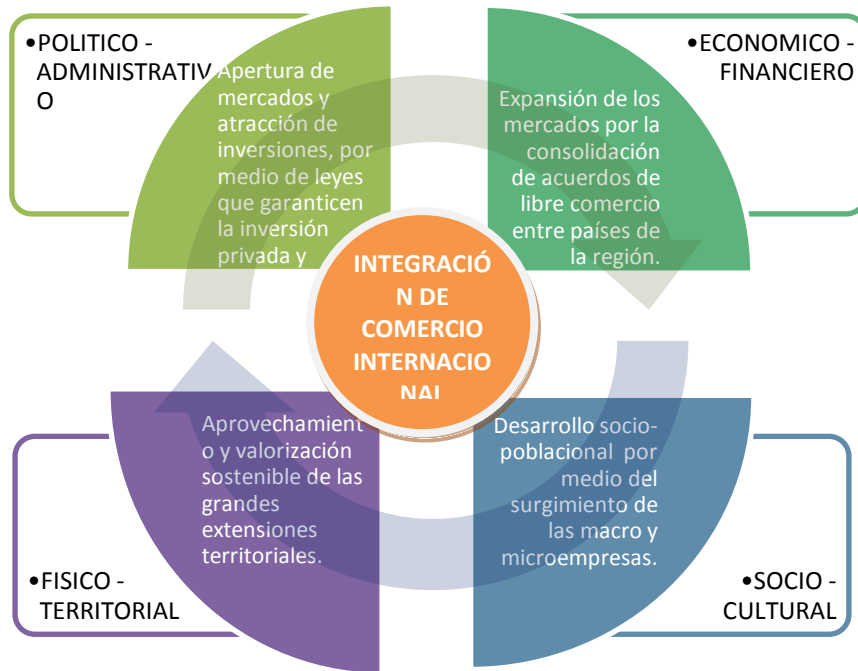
•POLITICO - ADMINISTRATIVO

Apertura de mercados y atracción de inversiones, por medio de leyes que garanticen la inversión privada y

•ECONOMICO - FINANCIERO

Expansión de los mercados por la consolidación de acuerdos de libre comercio entre países de la región.

INTEGRACIÓN DE COMERCIO INTERNACIONAL

Aprovechamiento y valorización sostenible de las grandes extensiones territoriales.

Desarrollo socio-poblacional por medio del surgimiento de las macro y microempresas.

•FISICO - TERRITORIAL

•SOCIO - CULTURAL